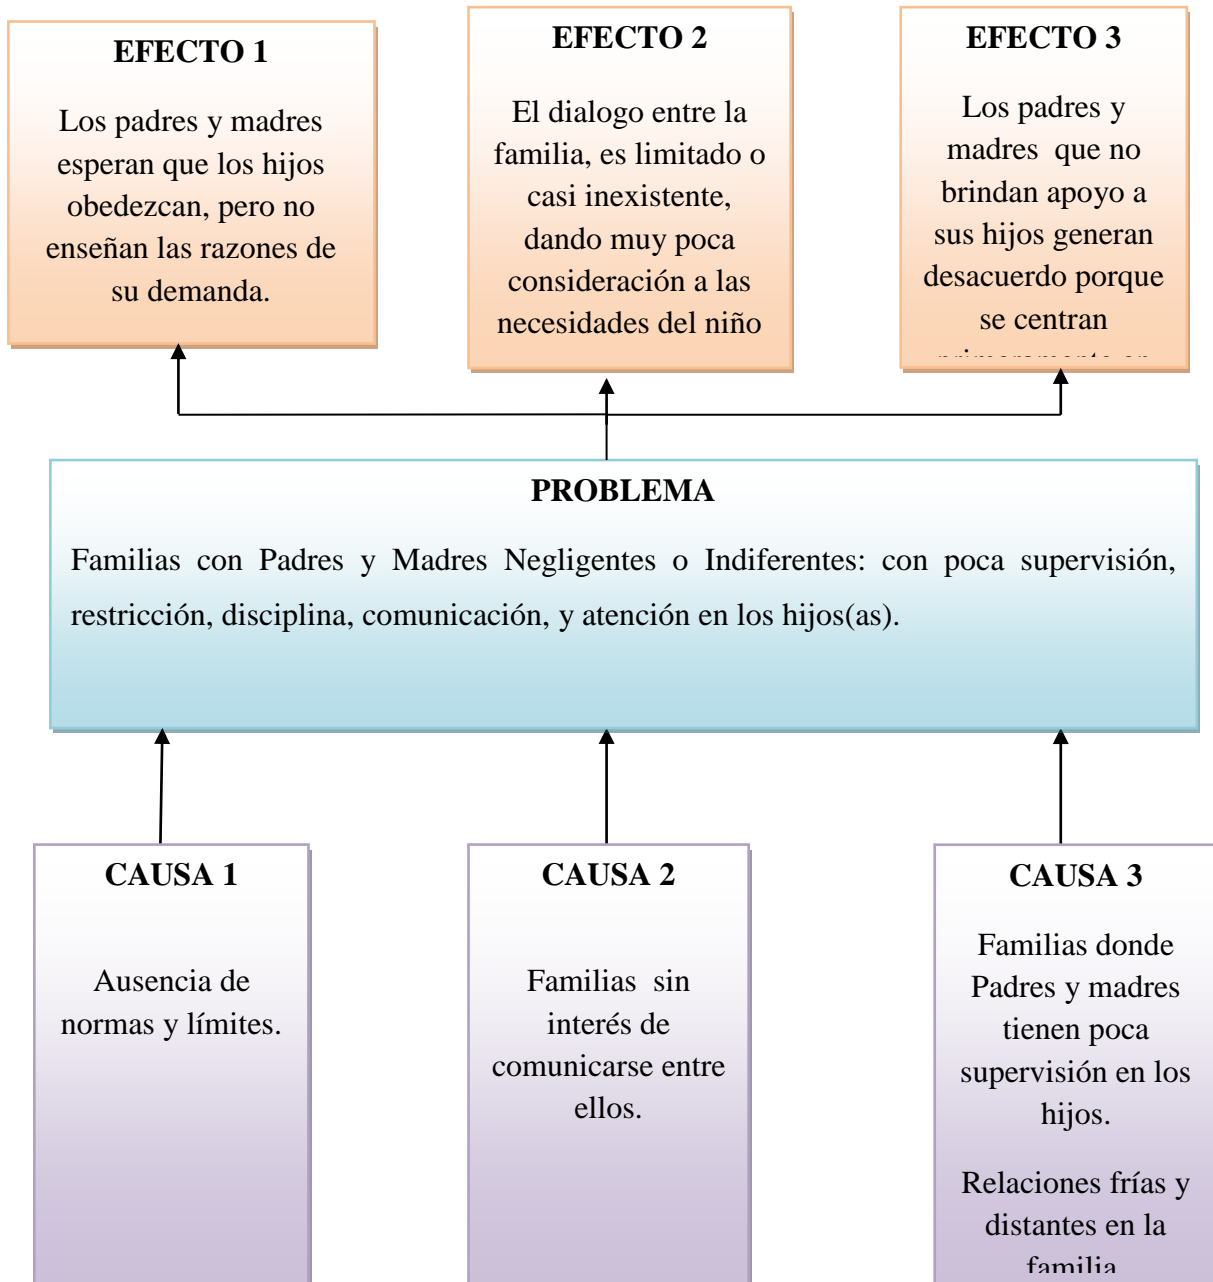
EFECTO 1

Los padres y madres esperan que los hijos obedezcan, pero no enseñan las razones de su demanda.

EFECTO 2

El dialogo entre la familia, es limitado o casi inexistente, dando muy poca consideración a las necesidades del niño

EFECTO 3

Los padres y madres que no brindan apoyo a sus hijos generan desacuerdo porque se centran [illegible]

PROBLEMA

Familias con Padres y Madres Negligentes o Indiferentes: con poca supervisión, restricción, disciplina, comunicación, y atención en los hijos(as).

CAUSA 1

Ausencia de normas y límites.

CAUSA 2

Familias sin interés de comunicarse entre ellos.

CAUSA 3

Familias donde Padres y madres tienen poca supervisión en los hijos.

Relaciones frías y distantes en la familia